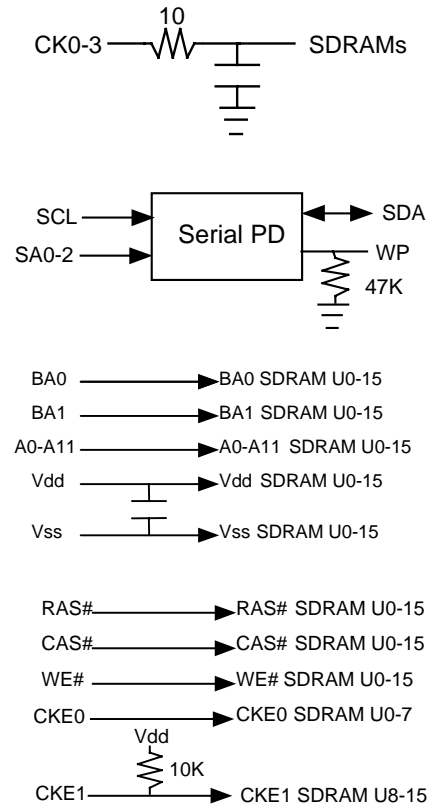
10
CK0-3
SDRAMs

SCL
SA0-2
Serial PD
SDA
WP
47K

BA0
BA0 SDRAM U0-15
BA1
BA1 SDRAM U0-15
A0-A11
A0-A11 SDRAM U0-15
Vdd
Vdd SDRAM U0-15
Vss
Vss SDRAM U0-15

RAS#
RAS# SDRAM U0-15
CAS#
CAS# SDRAM U0-15
WE#
WE# SDRAM U0-15
CKE0
CKE0 SDRAM U0-7
Vdd
10K
CKE1
CKE1 SDRAM U8-15